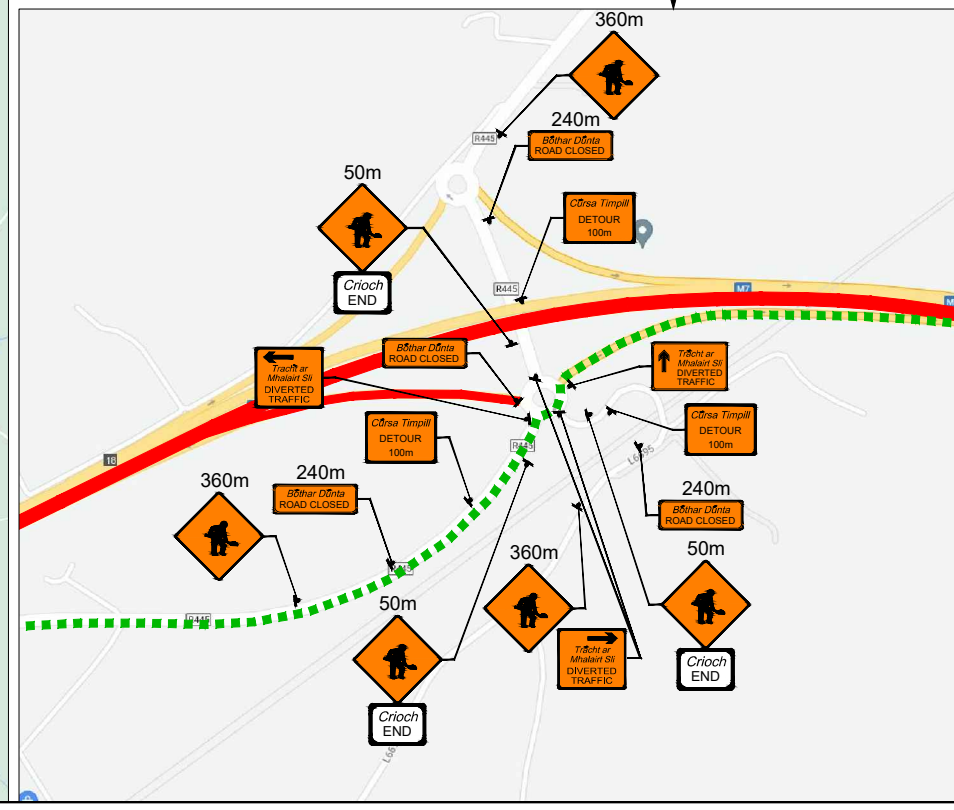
360m

240m
Bóthar Dúnta
ROAD CLOSED

R445

50m

Cúrsa Timpill
DETOUR
100m

Críoch
END

R445

M7

Bóthar Dúnta
ROAD CLOSED

Tracht ar Mhalairt Slí
DIVERTED TRAFFIC

Tracht ar Mhalairt Slí
DIVERTED TRAFFIC

Cúrsa Timpill
DETOUR
100m

R445

Cúrsa Timpill
DETOUR
100m

16

L6395

360m

240m
Bóthar Dúnta
ROAD CLOSED

240m
Bóthar Dúnta
ROAD CLOSED

R445

50m

360m

50m

R445

Tracht ar Mhalairt Slí
DIVERTED TRAFFIC

Críoch
END

Críoch
END

L6